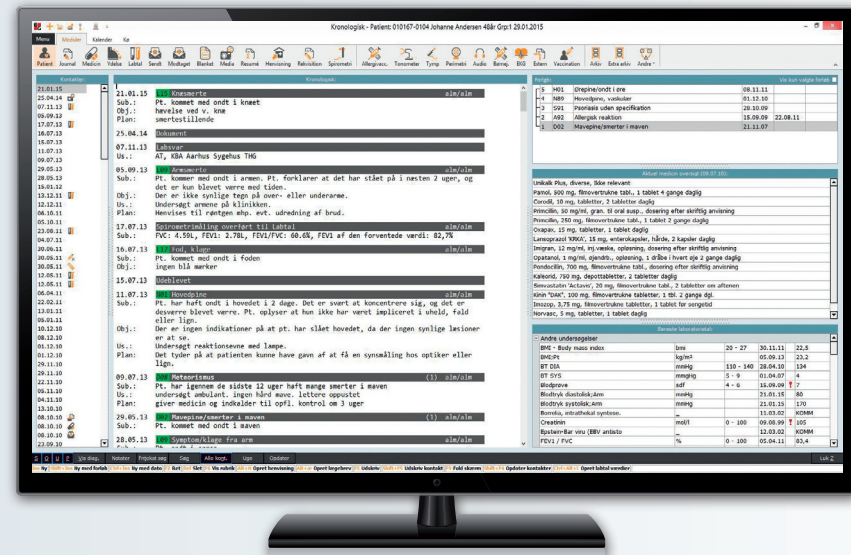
Kronologisk - Patient: 010167-0104 Johanne Andersen 48år Grp:1 29.01.2015

Menu Moduler Kalender Kø

Patient Journal Medicin Ydelse Labtal Sendt Modtaget Blanket Media Resumé Henvisning Rekvisition Spirometri Allergivacc. Tonometer Tymp Perimetri Audio Børneu. EKG Eden Vaccination Arkiv Extra arkiv Andre

Kontakter

21.01.15
25.04.14
07.11.13
05.09.13
17.07.13
16.07.13
15.07.13
11.07.13
09.07.13
29.05.13
28.05.13
25.03.13
15.01.12
13.12.11
12.12.11
06.10.11
05.10.11
23.08.11
04.07.11
20.06.11
21.05.10
06.05.11
30.05.11
12.05.11
06.04.11
22.02.11
13.01.11
06.01.11
10.12.10
01.12.10
21.12.10
29.11.10
22.11.10
09.11.10
04.11.10
13.10.10
08.10.10
08.10.10
23.09.10

Kronologisk

21.01.15 Knæsmerte alm/alm
Sub.: Pt. kommet med ondt i knæet
Obj.: hævelse ved v. knæ
Plan: smertestillende

25.04.14 Dokument

07.11.13 Labsvar
Us.: AT, KBA Aarhus Sygehus THG

05.09.13 Armsmerte alm/alm
Sub.: Pt. kommer med ondt i armen. Pt. forklarer at det har stået på i næsten 2 uger, og det er kun blevet værre med tiden.
Obj.: Der er ikke synlige tegn på over- eller underarme.
Us.: Undersøgt armene på klinikken.
Plan: Henvises til røntgen ehp. evt. udredning af brud.

17.07.13 Spirometrimåling overført til Labtal
Us.: FVC: 4.59L, FEV1: 2.78L, FEV1/FVC: 60.6%, FEV1 af den forventede værdi: 82,%

16.07.13 Fod, klager alm/alm
Sub.: Pt. kommet med ondt i foden
Obj.: ingen blå mærker

15.07.13 Udeblevet

11.07.13 Hovedpine alm/alm
Sub.: Pt. har haft ondt i hovedet i 2 døgn. Det er svært at koncentrere sig, og det er desværre blevet værre. Pt. oplyser at hun ikke har været impliceret i uheld, fald eller lign.
Obj.: Der er ingen indikationer på at pt. har slået hovedet, da der ingen synlige læsioner er at se.
Us.: Undersøgt reaktionsevne med lampe.
Plan: Det tyder på at patienten kunne have gavn af at få en synsmåling hos optiker eller lign.

09.07.13 Meteorismus (1) alm/alm
Sub.: Pt. har igennem de sidste 12 uger haft mange smerter i maven
Us.: undersøgt ambulant. ingen hård mave. lettere oppustet
Plan: giver medicin og indkalder til opfl. kontrol om 3 uger

29.05.13 Mavepine/smerter i maven (1) alm/alm
Sub.: Pt. kommet med ondt i maven

28.05.13 Symptom/klage fra arm

Forløb Vis kun valgte forløb

| | | | | |
|---|---|---|---|---|
| 3 | H01 | Ørepine/ondt i øre | 08.11.11 | |
| 4 | N89 | Hovedpine, vaskulær | 01.12.10 | |
| 5 | S91 | Psoriasis uden specifikation | 28.10.09 | |
| 2 | A92 | Allergisk reaktion | 15.09.09 | 22.08.11 |
| 1 | D02 | Mavepine/smerter i maven | 21.11.07 | |

Aktuel medicin oversigt (09.07.10)

Unikalk Plus, diverse, ikke relevant
Pamol, 500 mg, filmovertrukne tabl., 1 tablet 4 gange daglig
Corodil, 10 mg, tabletter, 2 tabletter daglig
Primcillin, 50 mg/ml, gran. til oral susp., dosering efter skriftlig anvisning
Primcillin, 250 mg, filmovertrukne tabl., 1 tablet 2 gange daglig
Oxapax, 15 mg, tabletter, 1 tablet daglig
Lansoprazol 'KRKA', 15 mg, enterokapsler, hårde, 2 kapsler daglig
Imigran, 12 mg/ml, inj.væske, opløsning, dosering efter skriftlig anvisning
Opatanol, 1 mg/ml, øjendråber, opløsning, 1 dråbe i hvert øje 2 gange daglig
Pondocillin, 700 mg, filmovertrukne tabl., dosering efter skriftlig anvisning
Kaleorid, 750 mg, depottabletter, 2 tabletter daglig
Simvastatin 'Actavis', 20 mg, filmovertrukne tabl., 2 tabletter om aftenen
Kinin "DAK", 100 mg, filmovertrukne tabletter, 1 tbl. 2 gange dgl.
Imozop, 3,75 mg, filmovertrukne tabletter, 1 tablet før sengetid
Norvasc, 5 mg, tabletter, 1 tablet daglig

Seneste laboratoriedata

| | | | | | |
|---|---|---|---|---|---|
| Andre undersøgelser | | | | | |
| BMI - Body mass index | bmi | 20 - 27 | 30.11.11 | | 22,5 |
| BMI;Pt | kg/m² | | 05.09.13 | | 23,2 |
| BT DIA | mmHg | 110 - 140 | 28.04.10 | | 134 |
| BT SYS | mmHg | 5 - 9 | 01.04.07 | | 4 |
| Blodprøve | sdf | 4 - 6 | 15.09.09 | | 7 |
| Blodtryk diastolisk;Arm | mmHg | | 21.01.15 | | 80 |
| Blodtryk systolisk;Arm | mmHg | | 21.01.15 | | 170 |
| Borrelia, intrathekal syntese. | – | | 11.03.02 | | KOMM |
| Creatinin | mol/l | 0 - 100 | 09.08.99 | | 105 |
| Epstein-Barr virus (EBV antisto | – | | 12.03.02 | | KOMM |
| FEV1 / FVC | % | 0 - 100 | 05.04.11 | | 63,4 |

S Q U Z Vis diag. Notater Frijskst søg Søg Alle kogd. Ugo Opdater Luk

Ny Ny med forløb Ny med dato Ret Slet Vis notat Opret henvisning Opret kogebrev Udskriv Udskriv kontakt Fold sammen Opdater kontakter Opret labtal værdier